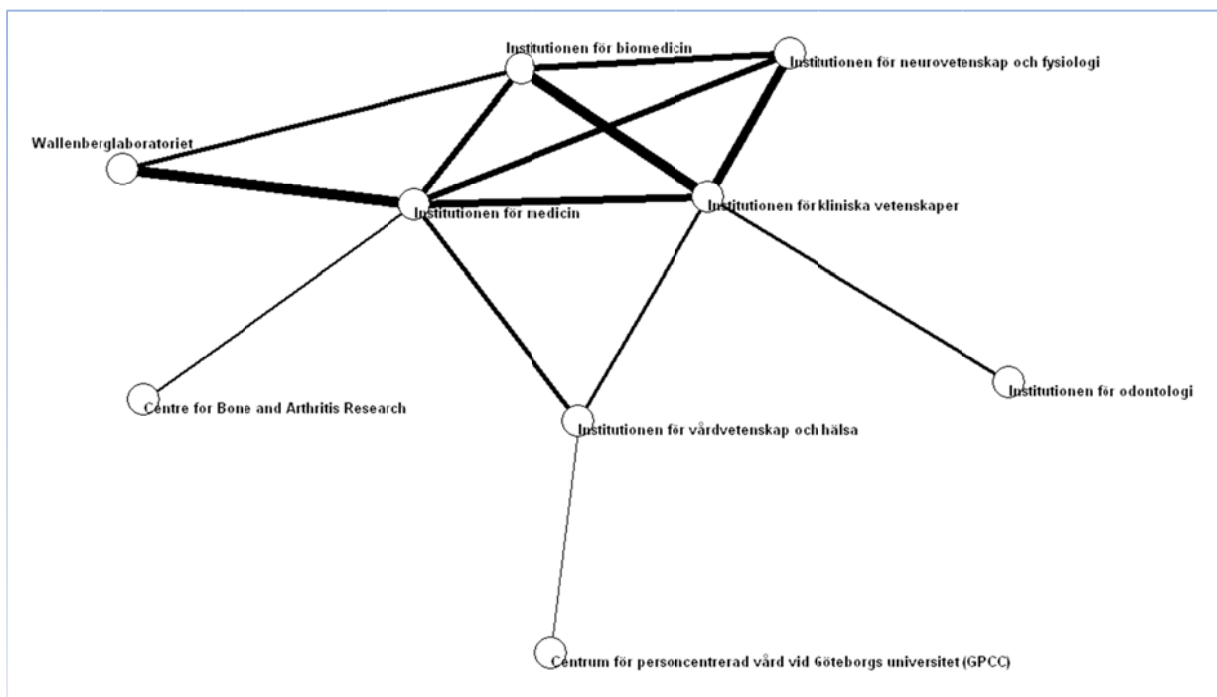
Institutionen för biomedicin

Institutionen för neurovetenskap och fysiologi

Wallenberglaboratoriet

Institutionen för medicin

Institutionen förkliniska vetenskaper

Centre for Bone and Arthritis Research

Institutionen för vårdvetenskap och hälsa

Institutionen för odontologi

Centrum för personcentrerad vård vid Göteborgs universitet (GPCC)